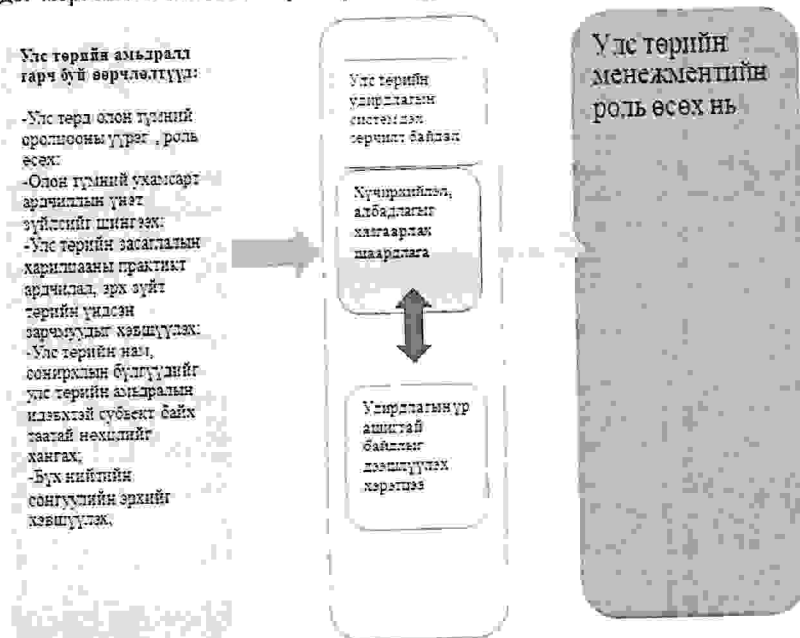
Улс төрийн амьдралд гарч буй өөрчлөлтүүд:

-Улс төрд олон түмний оролцооны үүрэг , роль өсөх:
-Олон түмний ухамсарт ардчиллын үнэт зүйлсийг шингээх:
-Улс төрийн засаглалын харилцааны практикт ардчилал, эрх зүйт төрийн үндсэн зарчмуудыг хэвшүүлэх:
-Улс төрийн нам, сонирхлын бүлгүүдийг улс төрийн амьдралын идэвхтэй субъект байх таатай нөхцлийг хангах;
-Бүх нийтийн сонгуулийн эрхийг хэвшүүлэх.

Улс төрийн удирдлагын системд нь өөрчлөлт байдал

Хүчирхийлэл, албадлагыг хязгаарлах шаардлага

Удирдлагын үр ашигтай байдлыг дээшлүүлэх хэрэгцээ

Улс төрийн менежментийн роль өсөх нь